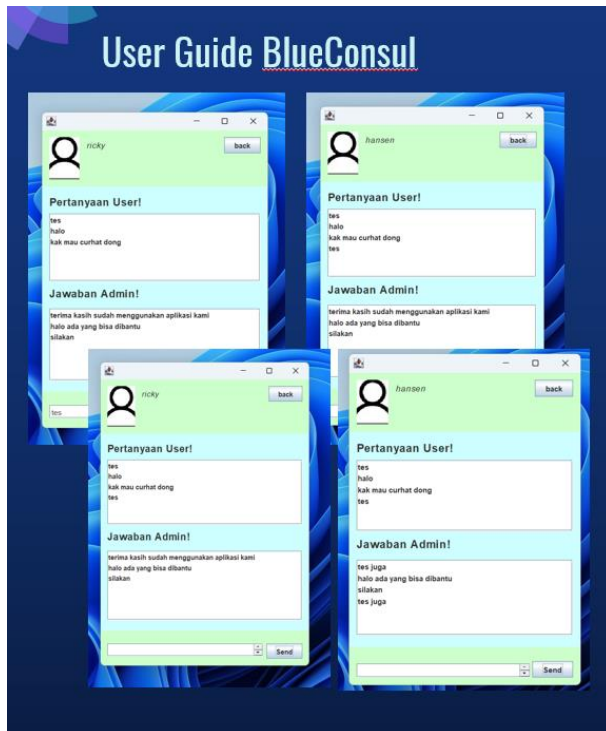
User Guide BlueConsul

ricky
back

Pertanyaan User!

tes
halo
kak mau curhat dong

Jawaban Admin!

terima kasih sudah menggunakan aplikasi kami
halo ada yang bisa dibantu
silakan

tes

hansen
back

Pertanyaan User!

tes
halo
kak mau curhat dong
tes

Jawaban Admin!

terima kasih sudah menggunakan aplikasi kami
halo ada yang bisa dibantu
silakan

ricky
back

Pertanyaan User!

tes
halo
kak mau curhat dong
tes

Jawaban Admin!

terima kasih sudah menggunakan aplikasi kami
halo ada yang bisa dibantu
silakan

Send

hansen
back

Pertanyaan User!

tes
halo
kak mau curhat dong
tes

Jawaban Admin!

tes juga
halo ada yang bisa dibantu
silakan
tes juga

Send